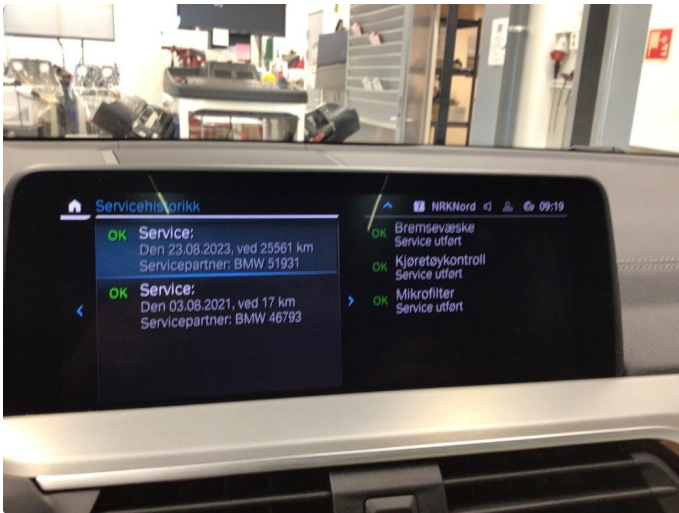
Servicehistorikk

OK Service:
Den 23.08.2023, ved 25561 km
Servicepartner: BMW 51931

OK Service:
Den 03.08.2021, ved 17 km
Servicepartner: BMW 46793

NRKNord 09:19

OK Bremsevæske
Service utført

OK Kjøretøykontroll
Service utført

OK Mikrofilter
Service utført